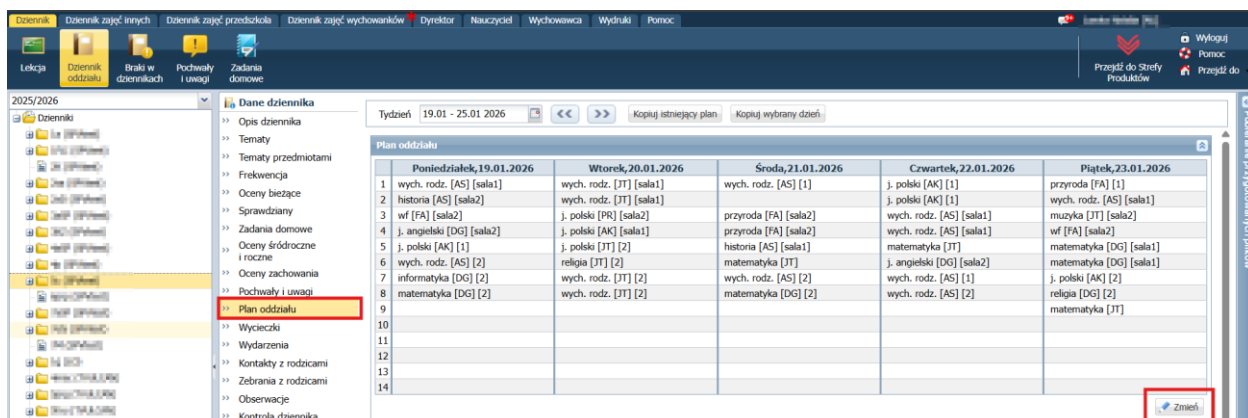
Dziennik | Dziennik zajęć innych | Dziennik zajęć przedszkola | Dziennik zajęć wychowanków | Dyrektor | Nauczyciel | Wychowawca | Wydruki | Pomoc

Lekcja | Dziennik oddziału | Braki w dziennikach | Pochwały i uwagi | Zadania domowe

Przejdź do Strefy Produktów

Wyloguj
Pomoc
Przejdź do

2025/2026
Dzienniki

Dane dziennika
Opis dziennika
Tematy
Tematy przedmiotami
Frekwencja
Oceny bieżące
Sprawdziany
Zadania domowe
Oceny śródroczne i roczne
Oceny zachowania
Pochwały i uwagi
Plan oddziału
Wycieczki
Wydarzenia
Kontakty z rodzicami
Zebrania z rodzicami
Obserwacje
Kontrola dziennika

Tydzień 19.01 - 25.01 2026 | << | >> | Kopiuj istniejący plan | Kopiuj wybrany dzień

Plan oddziału

| | Poniedziałek,19.01.2026 | Wtorek,20.01.2026 | Środa,21.01.2026 | Czwartek,22.01.2026 | Piątek,23.01.2026 |
|---|---|---|---|---|---|
| 1 | wych. rodz. [AS] [sala1] | wych. rodz. [JT] [sala1] | wych. rodz. [AS] [1] | j. polski [AK] [1] | przyroda [FA] [1] |
| 2 | historia [AS] [sala2] | wych. rodz. [JT] [sala1] | | j. polski [AK] [1] | wych. rodz. [AS] [sala1] |
| 3 | wf [FA] [sala2] | j. polski [PR] [sala2] | przyroda [FA] [sala2] | wych. rodz. [AS] [sala1] | muzyka [JT] [sala2] |
| 4 | j. angielski [DG] [sala2] | j. polski [AK] [sala1] | przyroda [FA] [sala2] | wych. rodz. [AS] [sala1] | wf [FA] [sala2] |
| 5 | j. polski [AK] [1] | j. polski [JT] [2] | historia [AS] [sala1] | matematyka [JT] | matematyka [DG] [sala1] |
| 6 | wych. rodz. [AS] [2] | religia [JT] [2] | matematyka [JT] | j. angielski [DG] [sala2] | matematyka [DG] [sala1] |
| 7 | informatyka [DG] [2] | wych. rodz. [JT] [2] | wych. rodz. [AS] [2] | wych. rodz. [AS] [1] | j. polski [AK] [2] |
| 8 | matematyka [DG] [2] | wych. rodz. [JT] [2] | matematyka [DG] [2] | wych. rodz. [AS] [2] | religia [DG] [2] |
| 9 | | | | | matematyka [JT] |
| 10 | | | | | |
| 11 | | | | | |
| 12 | | | | | |
| 13 | | | | | |
| 14 | | | | | |

Zmień